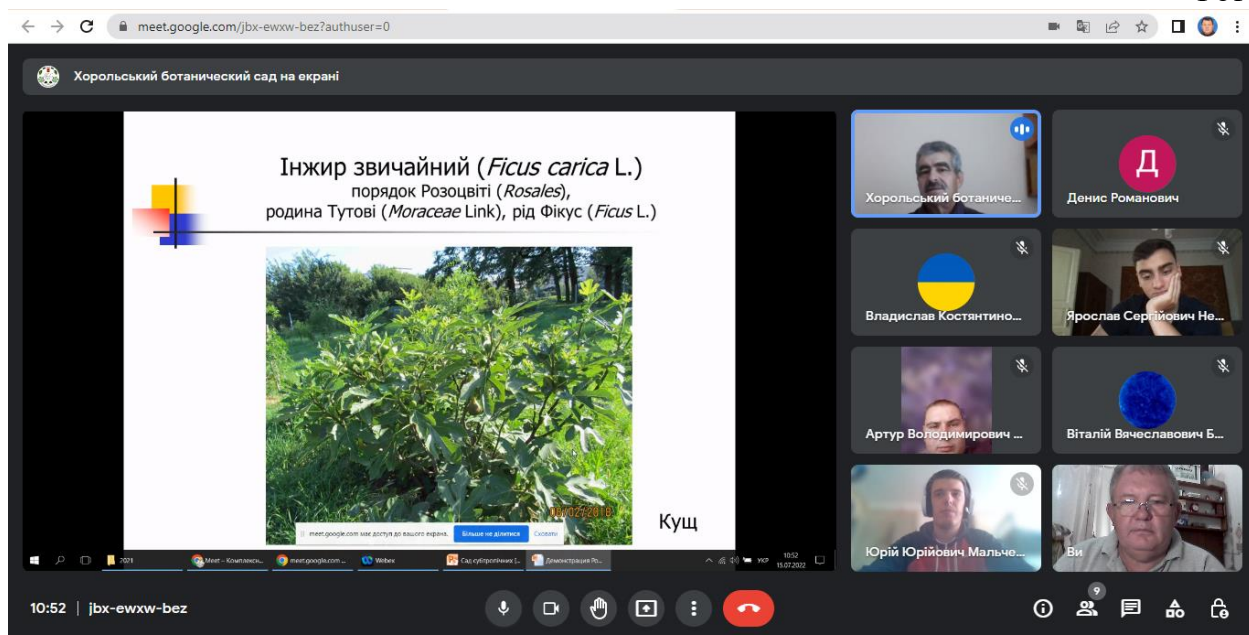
meet.google.com/jbx-ewxw-bez?authuser=0

Хорольський ботанический сад на екрані

Інжир звичайний (*Ficus carica* L.)
порядок Розоцвіті (*Rosales*),
родина Тутові (*Moraceae* Link), рід Фікус (*Ficus* L.)

08/07/2018

Кущ

meet.google.com має доступ до вашого екрана. Більше не ділитися Сховати

2021 Meet – Комплексн... meet.google.com ... Webex Сад субтропічних [... Демонстрація Ро... УКР 10:52 15.07.2022

Хорольський ботаниче...
Д
Денис Романович
Владислав Костянтино...
Ярослав Сергійович Не...
Артур Володимирович ...
Віталій Вячеславович Б...
Юрій Юрійович Мальче...
Ви

10:52 | jbx-ewxw-bez

9